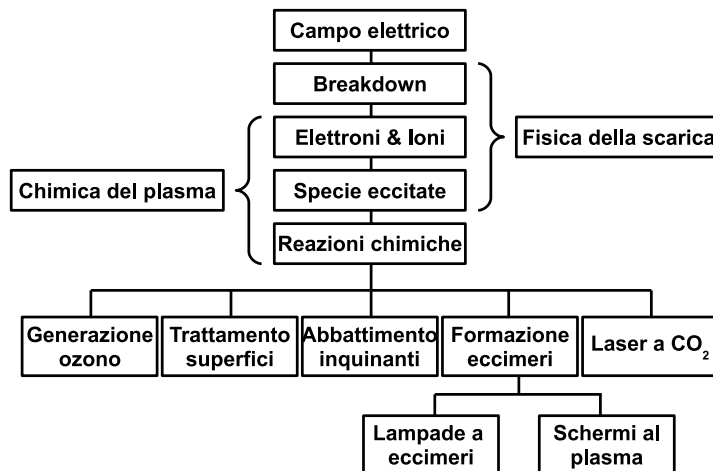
Campo elettrico

Breakdown

Elettroni & Ioni

Specie eccitate

Reazioni chimiche

Fisica della scarica

Chimica del plasma

Generazione ozono

Trattamento superfici

Abbattimento inquinanti

Formazione eccimeri

Laser a $CO_2$

Lampade a eccimeri

Schermi al plasma